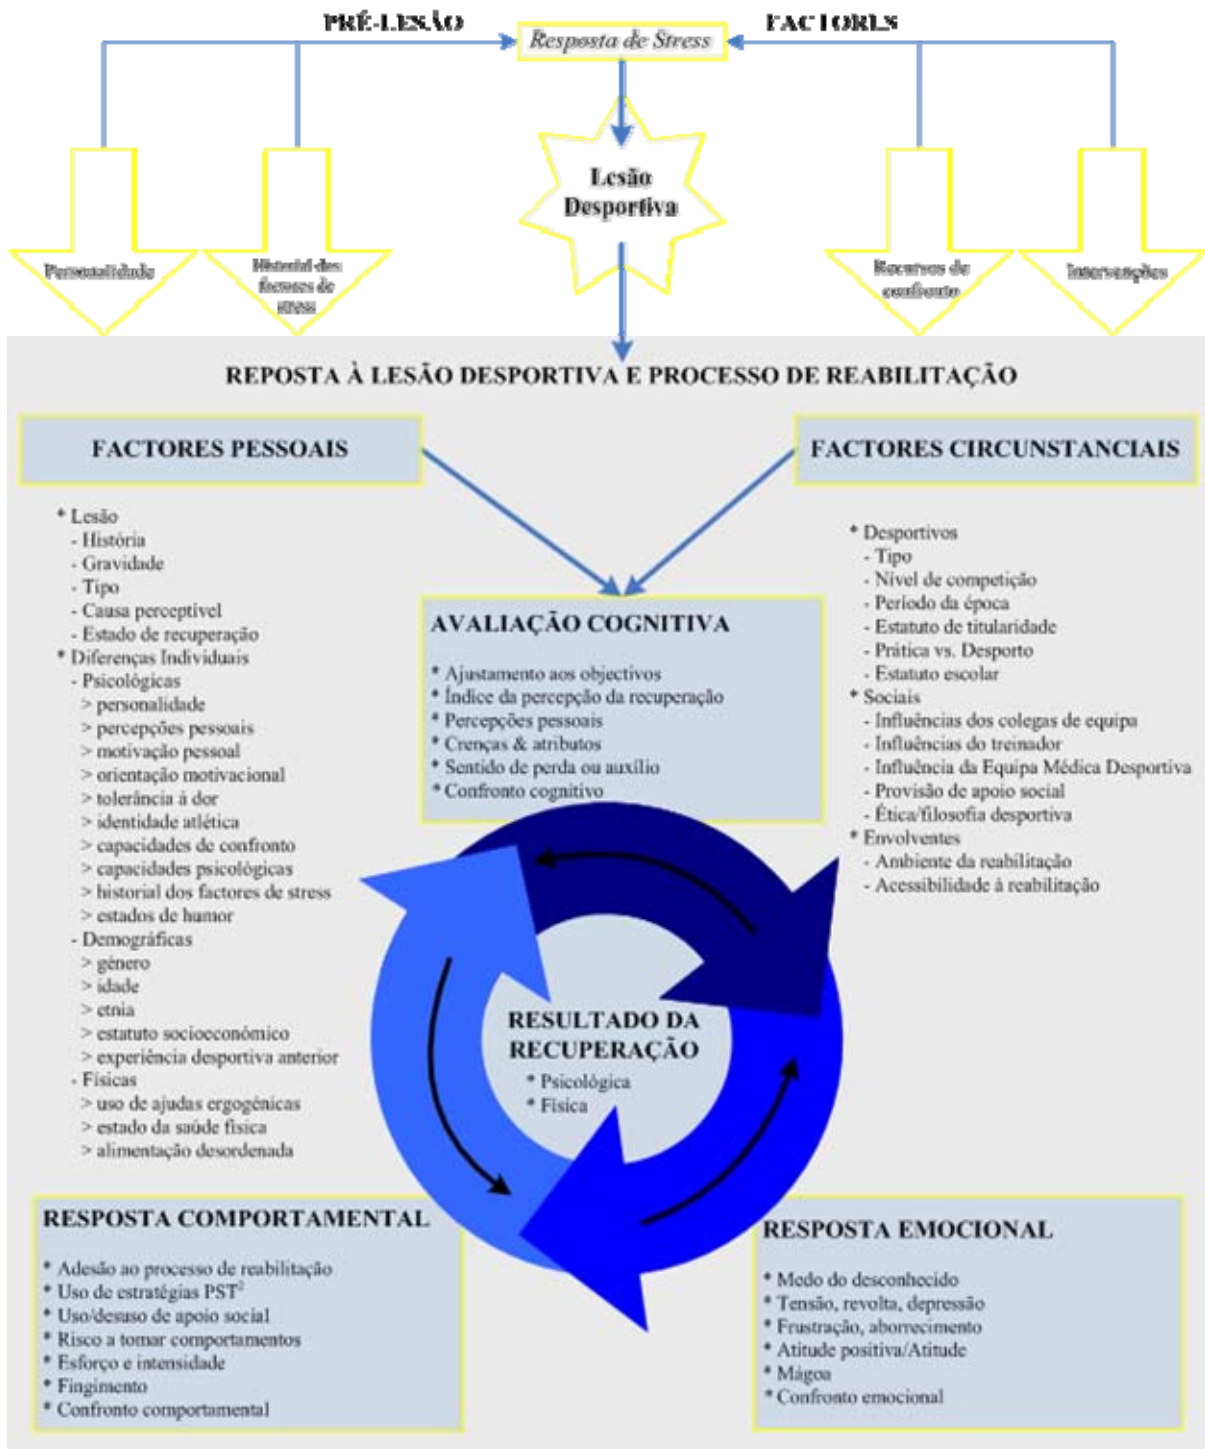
PRÉ-LESÃO

Resposta de Stress

FACTORES

Personalidade

Historial dos factores de stress

Lesão Desportiva

Recursos de confronto

Intervenções

REPOSTA À LESÃO DESPORTIVA E PROCESSO DE REABILITAÇÃO

FACTORES PESSOAIS

* Lesão
- História
- Gravidade
- Tipo
- Causa perceptível
- Estado de recuperação
* Diferenças Individuais
- Psicológicas
> personalidade
> percepções pessoais
> motivação pessoal
> orientação motivacional
> tolerância à dor
> identidade atlética
> capacidades de confronto
> capacidades psicológicas
> historial dos factores de stress
> estados de humor
- Demográficas
> género
> idade
> etnia
> estatuto socioeconómico
> experiência desportiva anterior
- Físicas
> uso de ajudas ergogénicas
> estado da saúde física
> alimentação desordenada

FACTORES CIRCUNSTANCIAIS

* Desportivos
- Tipo
- Nível de competição
- Período da época
- Estatuto de titularidade
- Prática vs. Desporto
- Estatuto escolar
* Sociais
- Influências dos colegas de equipa
- Influências do treinador
- Influência da Equipa Médica Desportiva
- Provisão de apoio social
- Ética/filosofia desportiva
* Envolventes
- Ambiente da reabilitação
- Acessibilidade à reabilitação

AVALIAÇÃO COGNITIVA

* Ajustamento aos objectivos
* Índice da percepção da recuperação
* Percepções pessoais
* Crenças & atributos
* Sentido de perda ou auxílio
* Confronto cognitivo

RESULTADO DA RECUPERAÇÃO
* Psicológica
* Física

RESPOSTA COMPORTAMENTAL

* Adesão ao processo de reabilitação
* Uso de estratégias PST$^2$
* Uso/desuso de apoio social
* Risco a tomar comportamentos
* Esforço e intensidade
* Fingimento
* Confronto comportamental

RESPOSTA EMOCIONAL

* Medo do desconhecido
* Tensão, revolta, depressão
* Frustração, aborrecimento
* Atitude positiva/Atitude
* Mágoa
* Confronto emocional